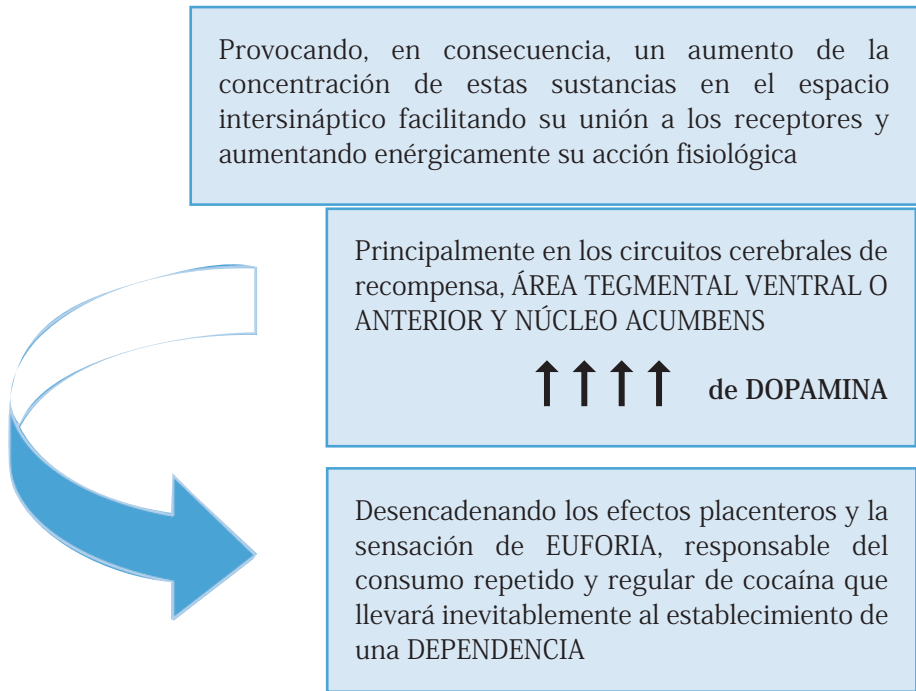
Provocando, en consecuencia, un aumento de la concentración de estas sustancias en el espacio intersináptico facilitando su unión a los receptores y aumentando enérgicamente su acción fisiológica

Principalmente en los circuitos cerebrales de recompensa, ÁREA TEGMENTAL VENTRAL O ANTERIOR Y NÚCLEO ACUMBENS

↑↑↑↑ de DOPAMINA

Desencadenando los efectos placenteros y la sensación de EUFORIA, responsable del consumo repetido y regular de cocaína que llevará inevitablemente al establecimiento de una DEPENDENCIA